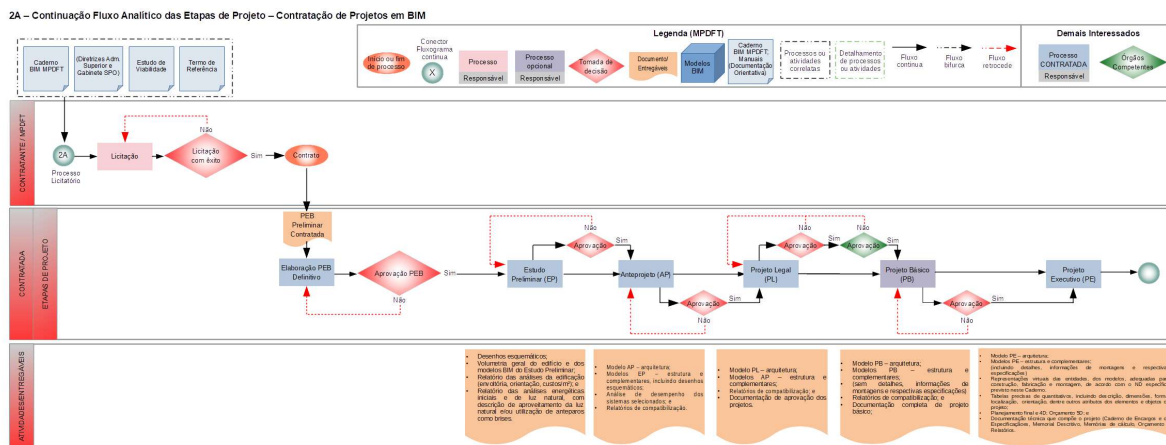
2A – Continuação Fluxo Analítico das Etapas de Projeto – Contratação de Projetos em BIM

Caderno BIM MPDFT

(Diretrizes Adm. Superior e Gabinete SPO)

Estudo de Viabilidade

Termo de Referência

Legenda (MPDFT)

Início ou fim de processo

Conector Fluxograma contínuo

X

Processo

Responsável

Processo opcional

Responsável

Tomada de decisão

Documento/ Entregáveis

Modelos BIM

Caderno BIM MPDFT; Manuais (Documentação Orientativa)

Processos ou atividades correlatas

Detalhamento de processos ou atividades

Fluxo contínuo

Fluxo bifurca

Fluxo retrocede

Demais Interessados

Processo CONTRATADA

Responsável

Órgãos Competentes

CONTRATANTE / MPDFT

2A

Processo Licitatório

Licitação

Não

Licitação com êxito

Sim

Contrato

CONTRATADA

ETAPAS DE PROJETO

PEB Preliminar Contratada

Elaboração PEB Definitivo

Aprovação PEB

Sim

Não

Estudo Preliminar (EP)

Não

Aprovação

Sim

Anteprojeto (AP)

Aprovação

Sim

Não

Projeto Legal (PL)

Não

Aprovação

Sim

Aprovação

Sim

Projeto Básico (PB)

Aprovação

Sim

Não

Projeto Executivo (PE)

ATIVIDADES/ENTREGÁVEIS

Desenhos esquemáticos;
Volumetria geral do edifício e dos modelos BIM do Estudo Preliminar;
Relatório das análises da edificação (envoltória, orientação, custos/m²); e
Relatório das análises energéticas iniciais e de luz natural, com descrição de aproveitamento da luz natural e/ou utilização de anteparos como brises.

Modelo AP – arquitetura;
Modelos EP – estrutura e complementares, incluindo desenhos esquemáticos;
Análise de desempenho dos sistemas selecionados; e
Relatórios de compatibilização.

Modelo PL – arquitetura;
Modelos AP – estrutura e complementares;
Relatórios de compatibilização; e
Documentação de aprovação dos projetos.

Modelo PB – arquitetura;
Modelos PB – estrutura e complementares;
(sem detalhes, informações de montagens e respectivas especificações)
Relatórios de compatibilização; e
Documentação completa de projeto básico;

Modelo PE – arquitetura;
Modelos PE – estrutura e complementares;
(incluindo detalhes, informações de montagens e respectivas especificações);
Representações visuais das entidades, dos modelos, adequadas para construção, fabricação e montagem, de acordo com o ND especificado previsto no Caderno.
Tabelas precisas de quantitativos, incluindo descrição, dimensões, forma, localização, orientação, dentre outros atributos dos elementos e objetos do projeto;
Planejamento final e 4D; Orçamento 5D; e
Documentação técnica que compõe o projeto (Caderno de Encargos e Especificações, Memorial Descritivo, Memória de Cálculo, Orçamento e Relatórios.